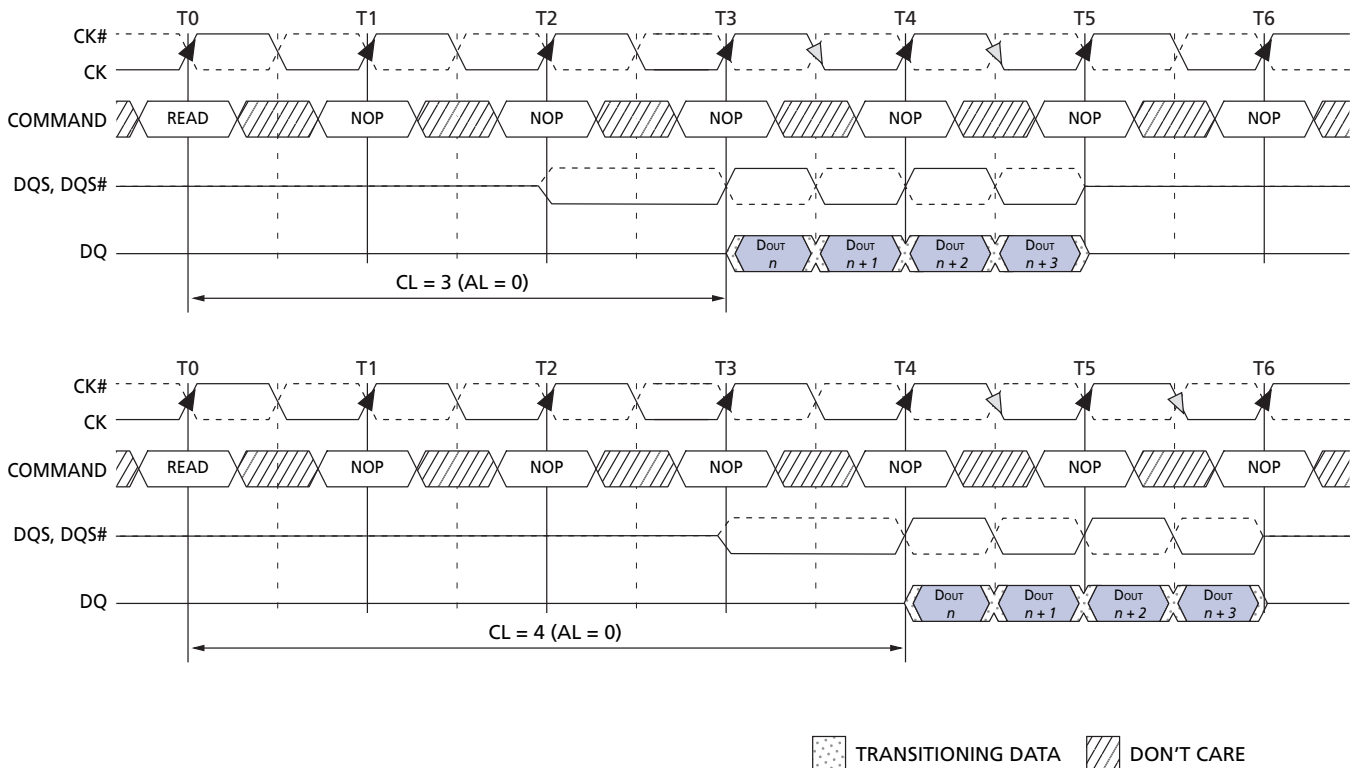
T0 T1 T2 T3 T4 T5 T6

CK#

CK

COMMAND READ NOP NOP NOP NOP NOP NOP

DQS, DQS#

DQ

DOUT $n$ DOUT $n + 1$ DOUT $n + 2$ DOUT $n + 3$

CL = 3 (AL = 0)

T0 T1 T2 T3 T4 T5 T6

CK#

CK

COMMAND READ NOP NOP NOP NOP NOP NOP

DQS, DQS#

DQ

DOUT $n$ DOUT $n + 1$ DOUT $n + 2$ DOUT $n + 3$

CL = 4 (AL = 0)

TRANSITIONING DATA DON'T CARE